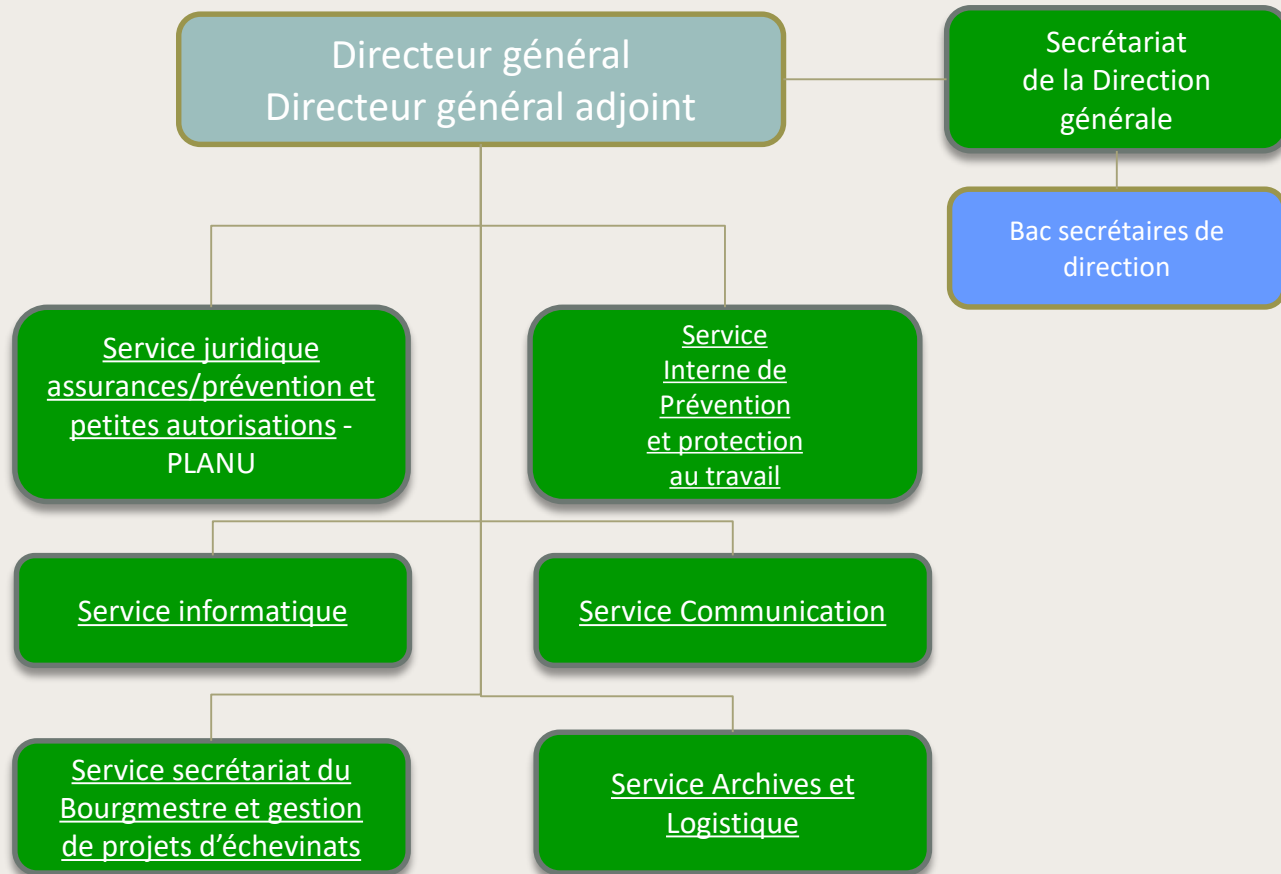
Directeur général
Directeur général adjoint

Secrétariat de la Direction générale

Bac secrétaires de direction

Service juridique assurances/prévention et petites autorisations - PLANU

Service Interne de Prévention et protection au travail

Service informatique

Service Communication

Service secrétariat du Bourgmestre et gestion de projets d'échevinats

Service Archives et Logistique